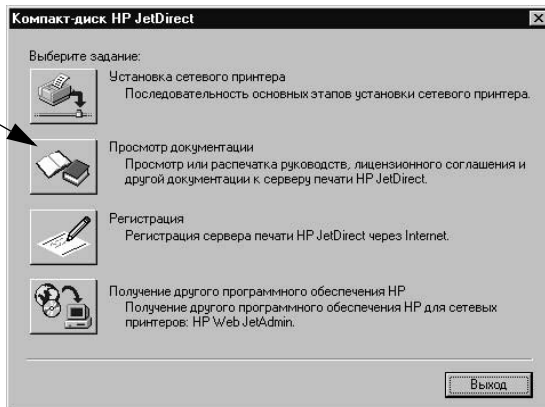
Компакт-диск HP JetDirect

Выберите задание:

Установка сетевого принтера
Последовательность основных этапов установки сетевого принтера.

Просмотр документации
Просмотр или распечатка руководств, лицензионного соглашения и другой документации к серверу печати HP JetDirect.

Регистрация
Регистрация сервера печати HP JetDirect через Internet.

Получение другого программного обеспечения HP
Получение другого программного обеспечения HP для сетевых принтеров: HP Web JetAdmin.

Выход